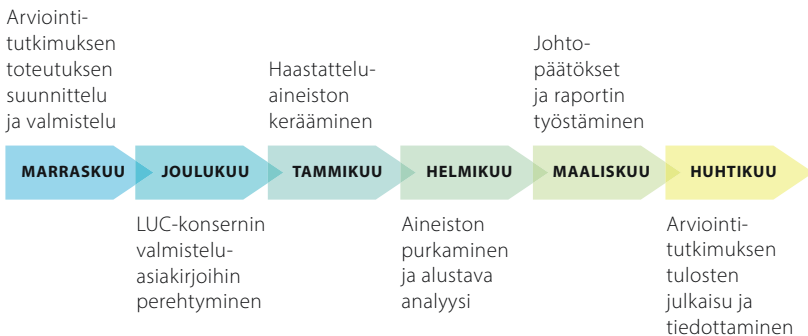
Arviointitutkimuksen toteutuksen suunnittelu ja valmistelu

Haastatteluaineiston kerääminen

Johtopäätökset ja raportin työstäminen

MARRASKUU

JOULUKUU

TAMMIKUU

HELMIKUU

MAALISKUU

HUHTIKUU

LUC-konsernin valmisteluasiakirjoihin perehtyminen

Aineiston purkaminen ja alustava analyysi

Arviointitutkimuksen tulosten julkaisu ja tiedottaminen